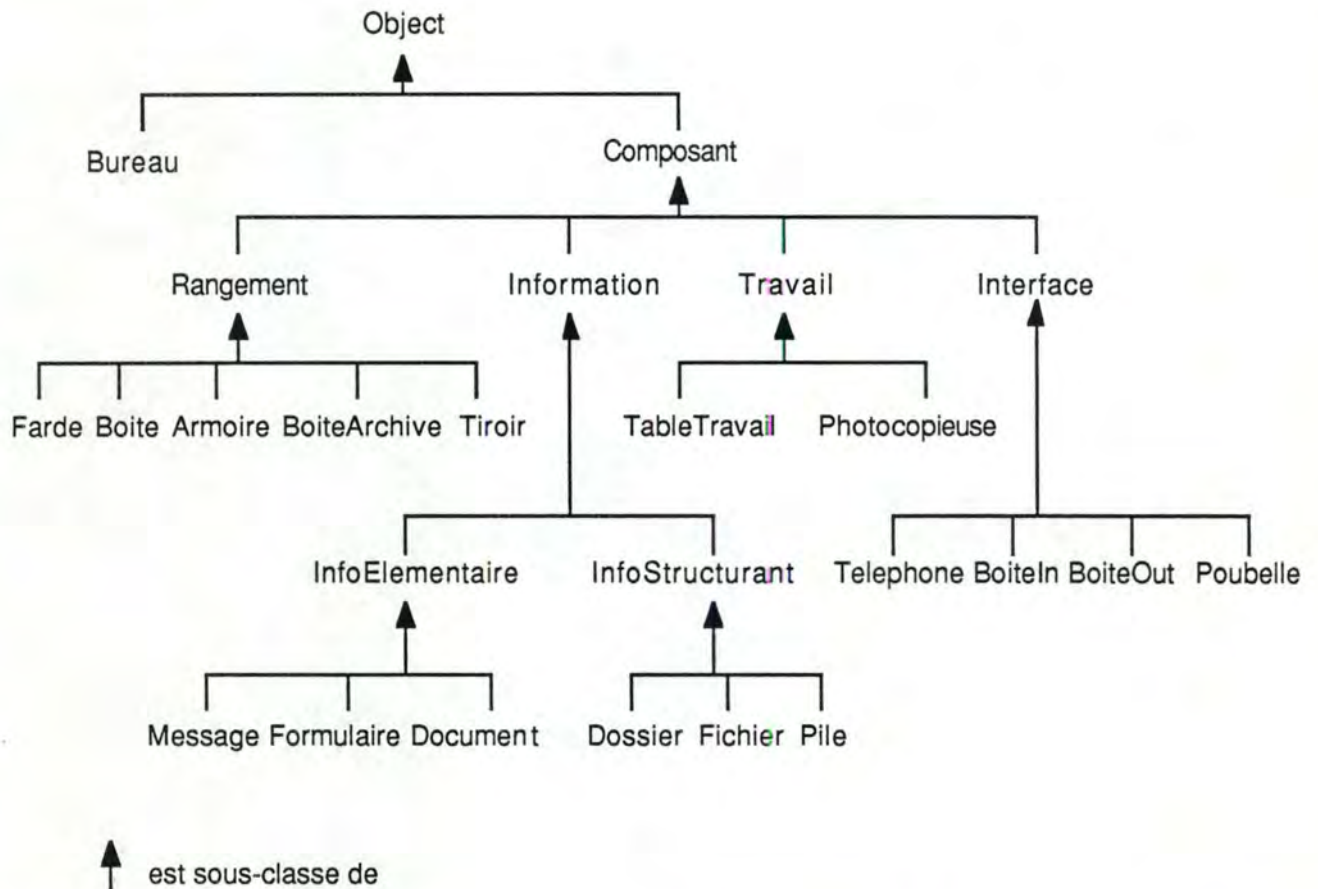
Object

Bureau

Composant

Rangement

Information

Travail

Interface

Farde Boite Armoire BoiteArchive Tiroir

TableTravail Photocopieuse

InfoElementaire InfoStructurant

Telephone BoiteIn BoiteOut Poubelle

Message Formulaire Document

Dossier Fichier Pile

est sous-classe de